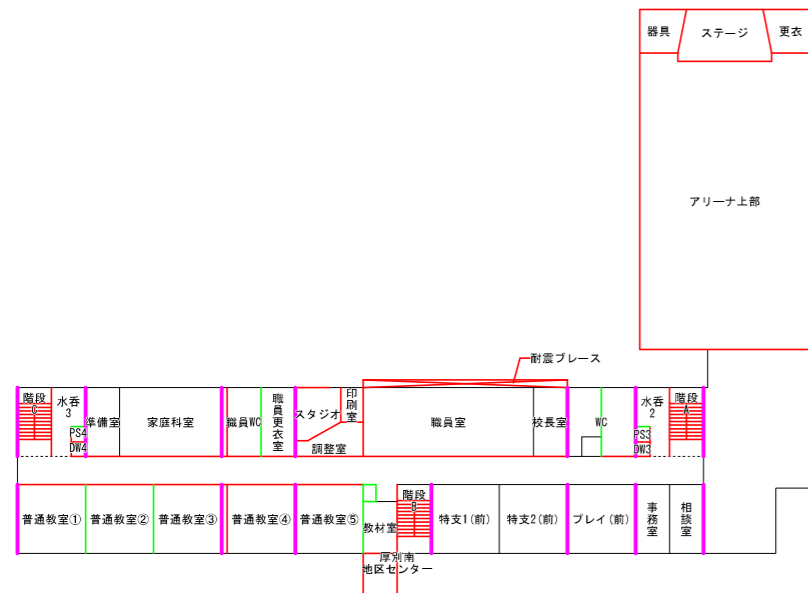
器具
ステージ
更衣

アリーナ上部

耐震ブレース

階段 C
水呑 3
PS4
DW4
準備室
家庭科室
職員WC
職員更衣室
スタジオ
印刷室
調整室
職員室
校長室
WC
水呑 2
PS3
DW3
階段 A

普通教室①
普通教室②
普通教室③
普通教室④
普通教室⑤
教材室
階段 B
特支1(前)
特支2(前)
プレイ(前)
事務室
相談室
厚別南地区センター